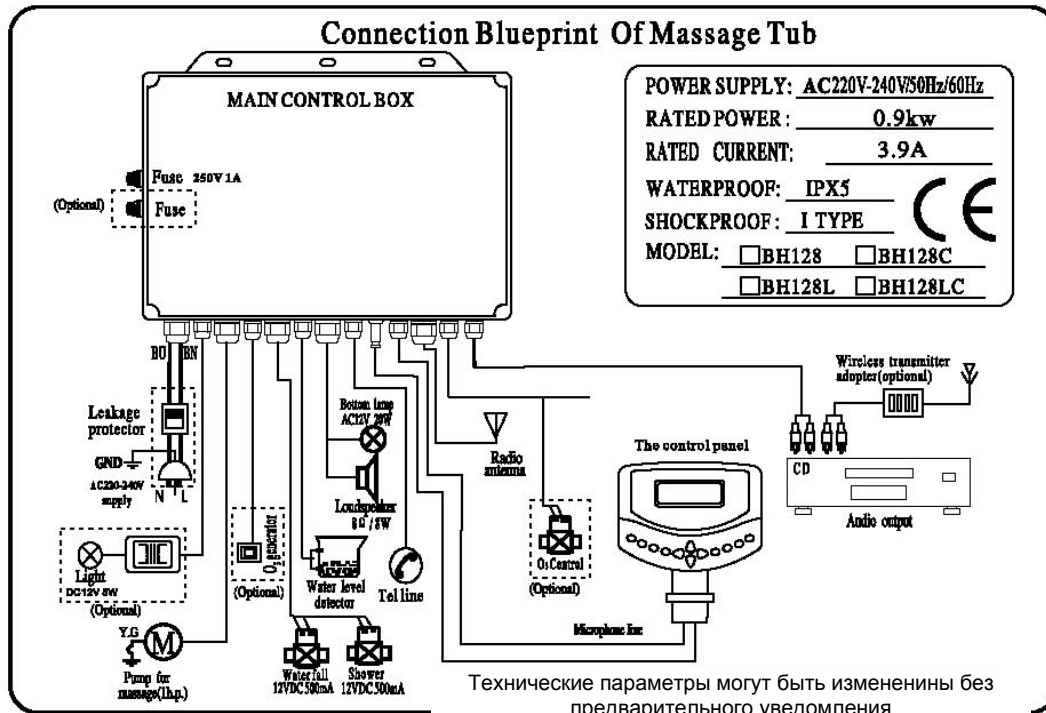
Connection Blueprint Of Massage Tub

MAIN CONTROL BOX

Fuse 250V 1A

(Optional) Fuse

POWER SUPPLY: AC220V-240V/50Hz/60Hz
RATED POWER: 0.9kw
RATED CURRENT: 3.9A
WATERPROOF: IPX5
SHOCKPROOF: I TYPE
MODEL: □BH128 □BH128C
□BH128L □BH128LC

CE

BU BN

Leakage protector

GND

AC220-240V supply

N L

Light DC12V 5W

(Optional)

Y.G

M

Pump for massage(1h.p.)

$O_3$ generator

(Optional)

Water level detector

Water fall 12VDC 500mA

Shower 12VDC 500mA

Bottom lamp AC12V 20W

Loudspeaker 8Ω/5W

Tel line

Radio antenna

$O_3$ Control

(Optional)

The control panel

Microphone line

Wireless transmitter adopter(optional)

CD

Audio output

Технические параметры могут быть измененины без предварительного уведомления